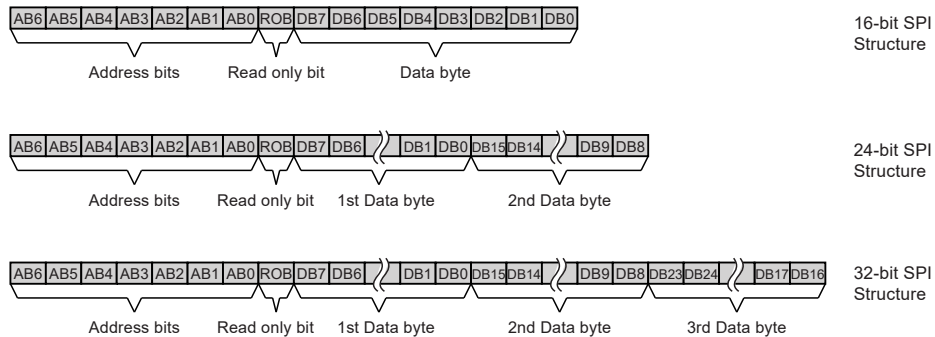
| AB6 | AB5 | AB4 | AB3 | AB2 | AB1 | AB0 | ROB | DB7 | DB6 | DB5 | DB4 | DB3 | DB2 | DB1 | DB0 |
|---|---|---|---|---|---|---|---|---|---|---|---|---|---|---|---|

Address bits   Read only bit   Data byte

16-bit SPI Structure

| AB6 | AB5 | AB4 | AB3 | AB2 | AB1 | AB0 | ROB | DB7 | DB6 | DB1 | DB0 | DB15 | DB14 | DB9 | DB8 |
|---|---|---|---|---|---|---|---|---|---|---|---|---|---|---|---|

Address bits   Read only bit   1st Data byte   2nd Data byte

24-bit SPI Structure

| AB6 | AB5 | AB4 | AB3 | AB2 | AB1 | AB0 | ROB | DB7 | DB6 | DB1 | DB0 | DB15 | DB14 | DB9 | DB8 | DB23 | DB24 | DB17 | DB16 |
|---|---|---|---|---|---|---|---|---|---|---|---|---|---|---|---|---|---|---|---|

Address bits   Read only bit   1st Data byte   2nd Data byte   3rd Data byte

32-bit SPI Structure